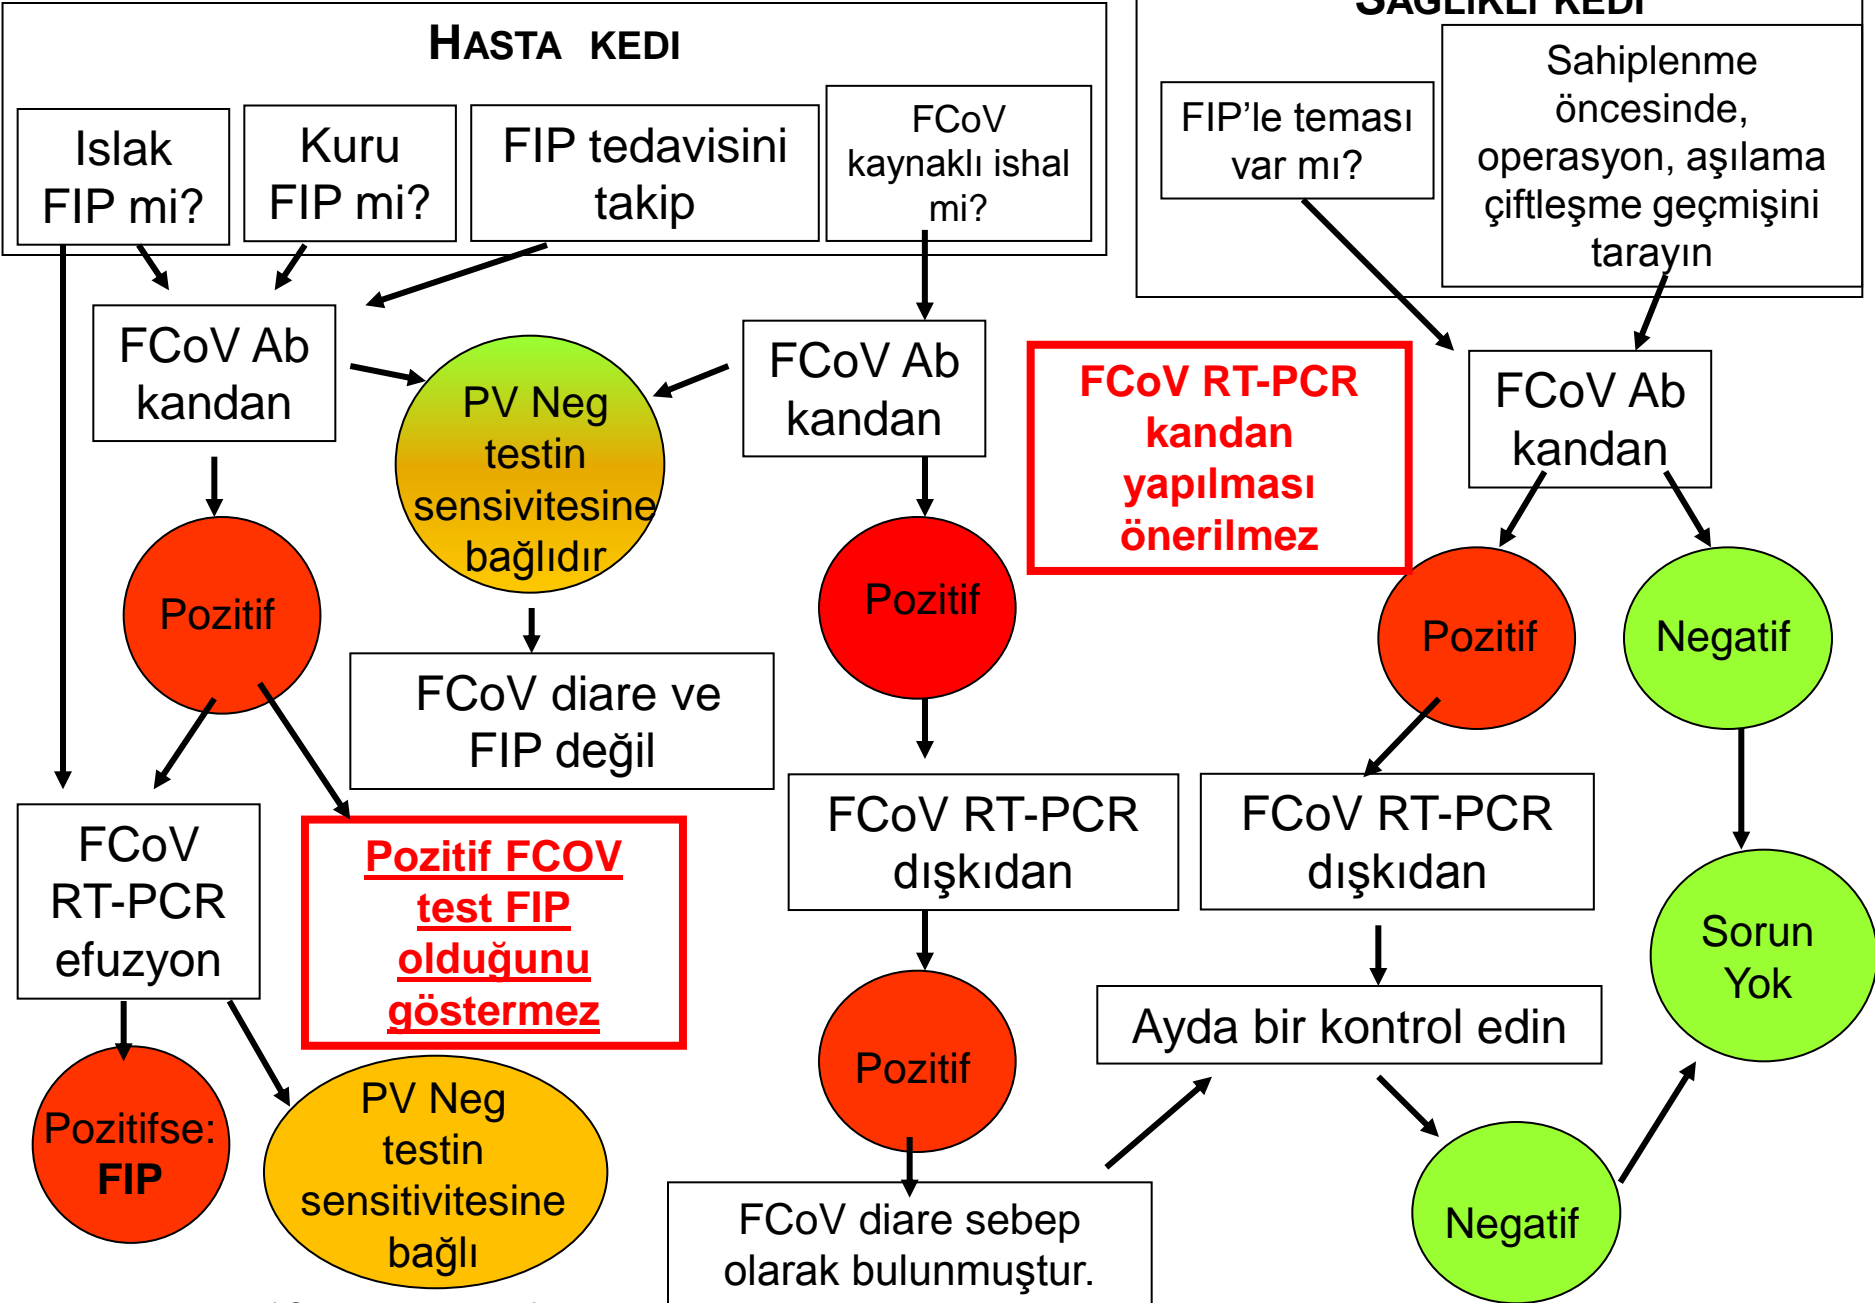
HASTA KEDI

Islak FIP mi?

Kuru FIP mi?

FIP tedavisini takip

FCoV kaynaklı ishal mi?

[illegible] KEDI

FIP'le teması var mı?

Sahiplenme öncesinde, operasyon, aşılama çiftleşme geçmişini tarayın

FCoV Ab kandan

PV Neg testin sensivitesine bağlıdır

FCoV Ab kandan

FCoV RT-PCR kandan yapılması önerilmez

FCoV Ab kandan

Pozitif

Pozitif

Pozitif

Negatif

FCoV diare ve FIP değil

FCoV RT-PCR efuzyon

Pozitif FCOV test FIP olduğunu göstermez

FCoV RT-PCR dışkıdan

FCoV RT-PCR dışkıdan

Sorun Yok

Ayda bir kontrol edin

Pozitifse: FIP

PV Neg testin sensitivitesine bağlı

Pozitif

Negatif

FCoV diare sebep olarak bulunmuştur.